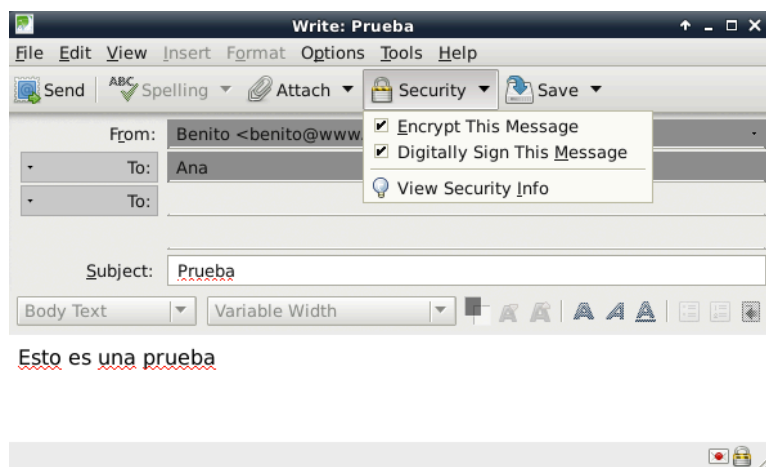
Write: Prueba

File Edit View Insert Format Options Tools Help

Send ABC Spelling Attach Security Save

From: Benito <benito@www.

To: Ana

To:

Encrypt This Message
Digitally Sign This Message
View Security Info

Subject: Prueba

Body Text Variable Width

Esto es una prueba